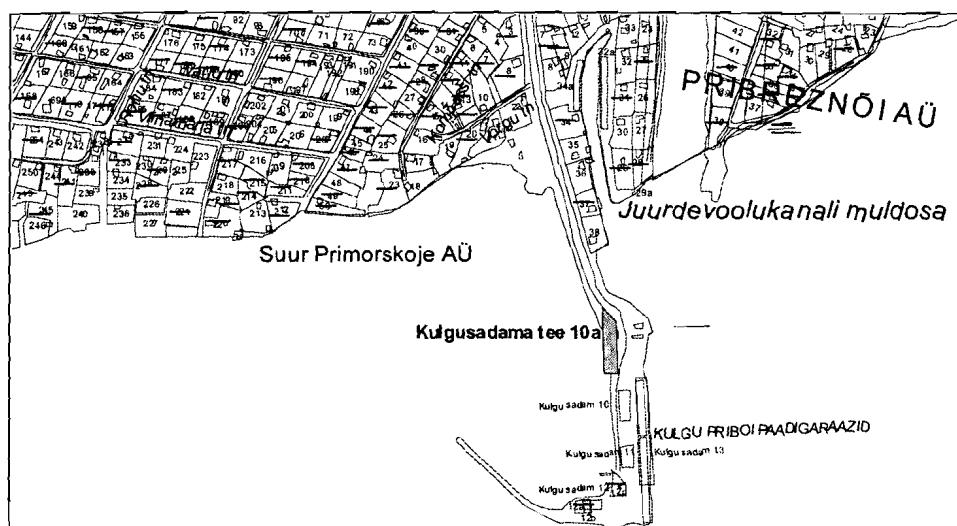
PRIBREZNÕI AÜ

Juurdevoolukanali muldosa

Suur Primorskoje AÜ

Kulgusadama tee 10a

Kulgu sadam 10

KULGU PRIBOI PAADIGARAAZID

Kulgu sadam 11

Kulgu sadam 13

Kulgu sadam 12

144 158 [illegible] 157 156 176 175 174 173 82 88 106 71 72 73 80 30 12 33 23 42 41 157 188 185 184 183 182 202 186 180 27 8 32 26 37 29a 34 30 27 35 36 37 38 231 224 223 217 216 209 208 250 247 234 235 236 240 226 227 222 218 215 213 212 246 48 47 18 23 25 26 17 19 20 10